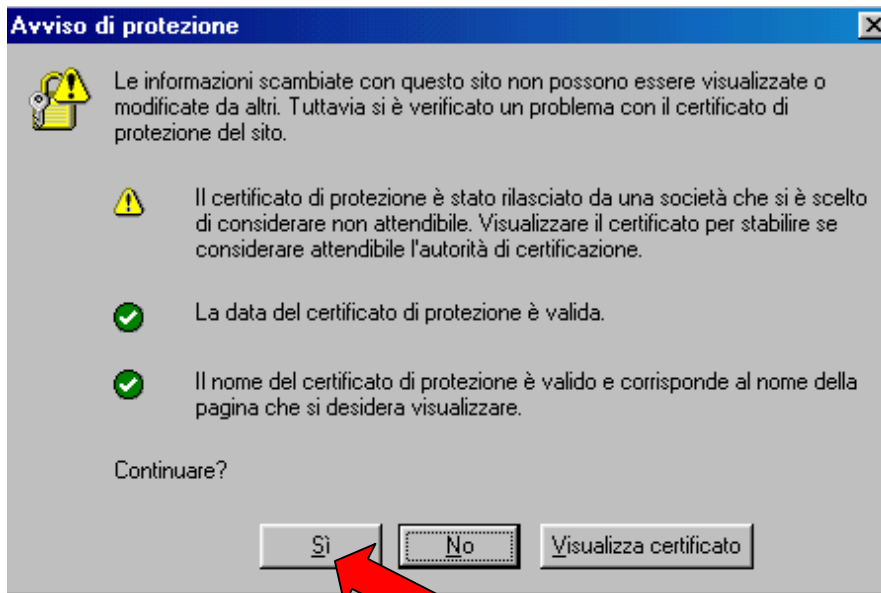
Avviso di protezione

Le informazioni scambiate con questo sito non possono essere visualizzate o modificate da altri. Tuttavia si è verificato un problema con il certificato di protezione del sito.

Il certificato di protezione è stato rilasciato da una società che si è scelto di considerare non attendibile. Visualizzare il certificato per stabilire se considerare attendibile l'autorità di certificazione.

La data del certificato di protezione è valida.

Il nome del certificato di protezione è valido e corrisponde al nome della pagina che si desidera visualizzare.

Continuare?

Sì | No | Visualizza certificato